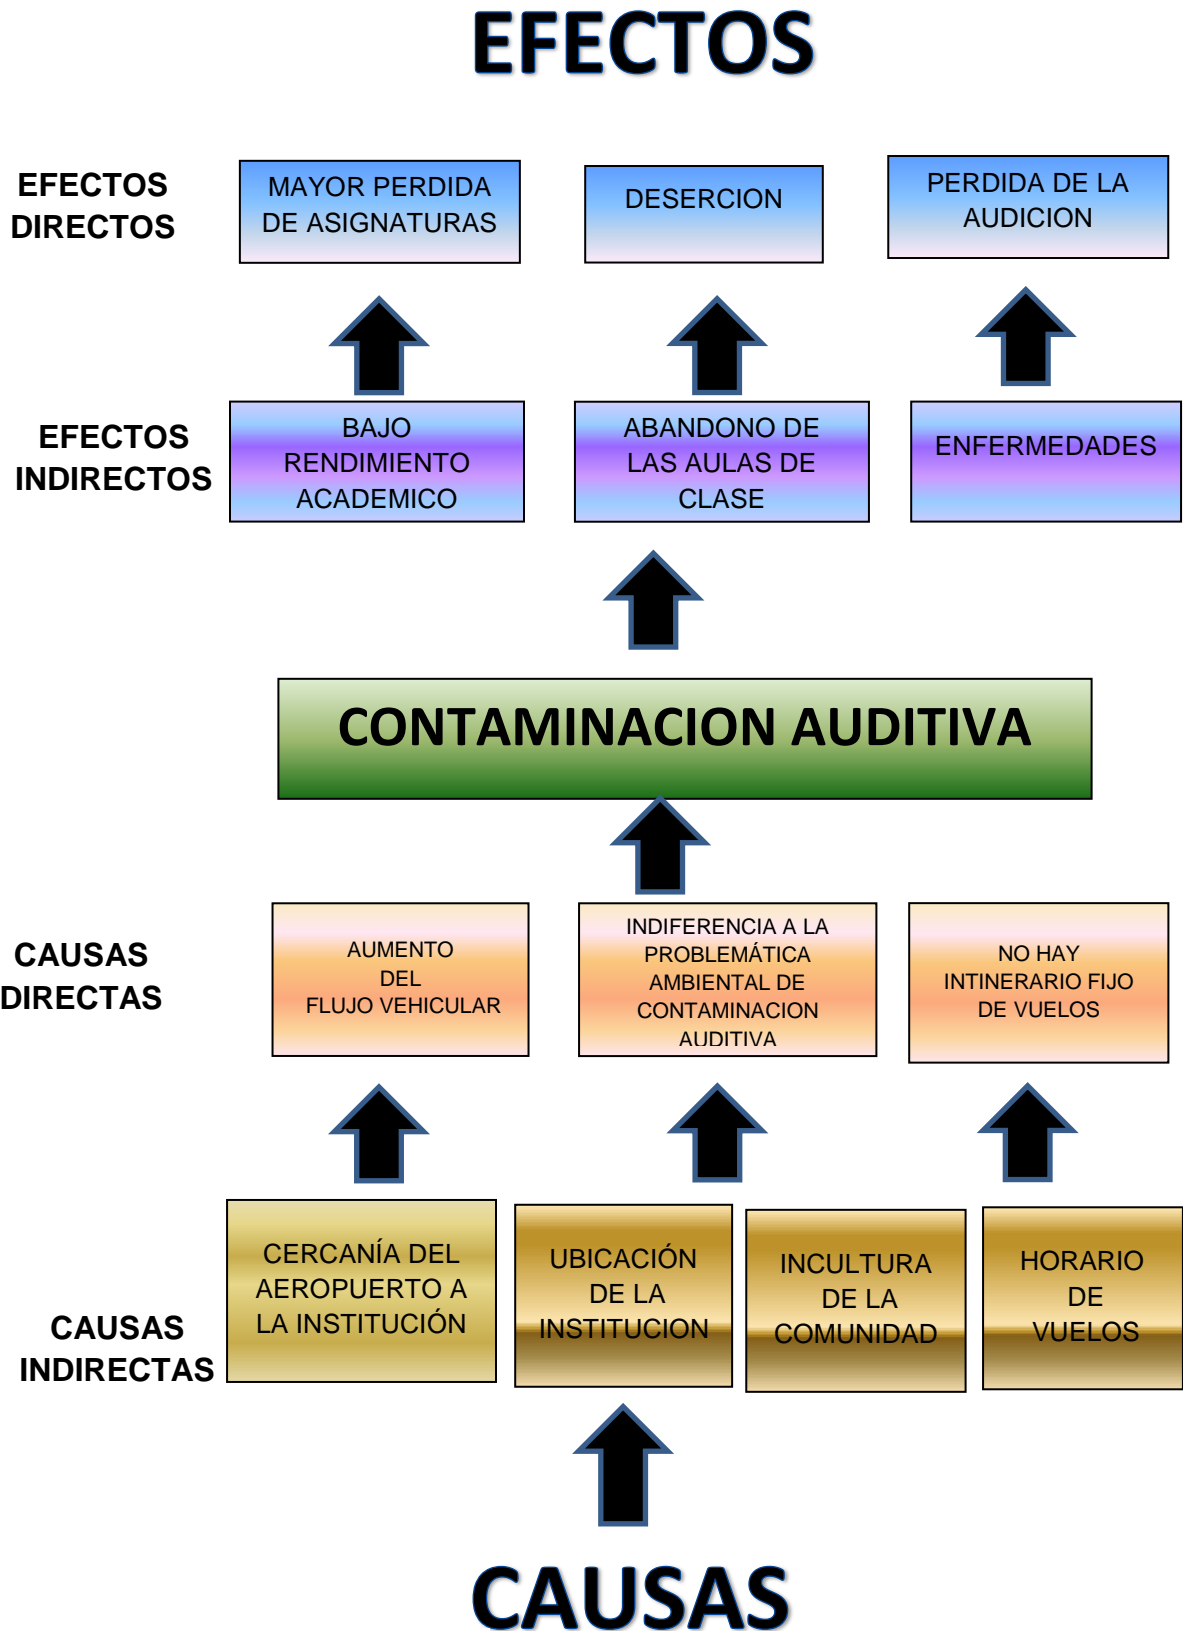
EFECTOS

EFECTOS DIRECTOS

MAYOR PERDIDA DE ASIGNATURAS

DESERCION

PERDIDA DE LA AUDICION

EFECTOS INDIRECTOS

BAJO RENDIMIENTO ACADEMICO

ABANDONO DE LAS AULAS DE CLASE

ENFERMEDADES

CONTAMINACION AUDITIVA

CAUSAS DIRECTAS

AUMENTO DEL FLUJO VEHICULAR

INDIFERENCIA A LA PROBLEMÁTICA AMBIENTAL DE CONTAMINACION AUDITIVA

NO HAY INTINERARIO FIJO DE VUELOS

CAUSAS INDIRECTAS

CERCANÍA DEL AEROPUERTO A LA INSTITUCIÓN

UBICACIÓN DE LA INSTITUCION

INCULTURA DE LA COMUNIDAD

HORARIO DE VUELOS

CAUSAS